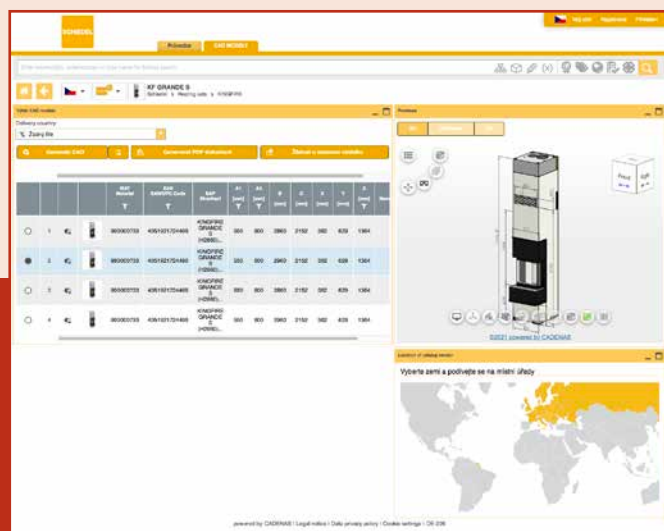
SCHIEDEL

Průvodce CAD MODELY

KF GRANDE S

Tabulka CAD modelů

Dotčený filtr

Generovat PDF dokument

Náhled

Vyberte zemi a podívejte se na místní úřady

©2021 powered by CADENAS

| | | | | SAP Material | EAN | SAP Kurztext | | | | | | | |
|---|---|---|---|---|---|---|---|---|---|---|---|---|---|
| | 1 | | | 960003733 | 4051021701466 | KINGFIRE GRANDE S | 350 | 800 | 2860 | 2152 | 392 | 629 | 1364 |
| | 2 | | | 960003733 | 4051021701466 | KINGFIRE GRANDE S | 350 | 800 | 2860 | 2152 | 392 | 629 | 1364 |
| | 3 | | | 960003733 | 4051021701466 | KINGFIRE GRANDE S | 350 | 800 | 2860 | 2152 | 392 | 629 | 1364 |
| | 4 | | | 960003733 | 4051021701466 | KINGFIRE GRANDE S | 350 | 800 | 2860 | 2152 | 392 | 629 | 1364 |

powered by CADENAS | Legal notice | Data privacy policy | Cookie settings | CE-208